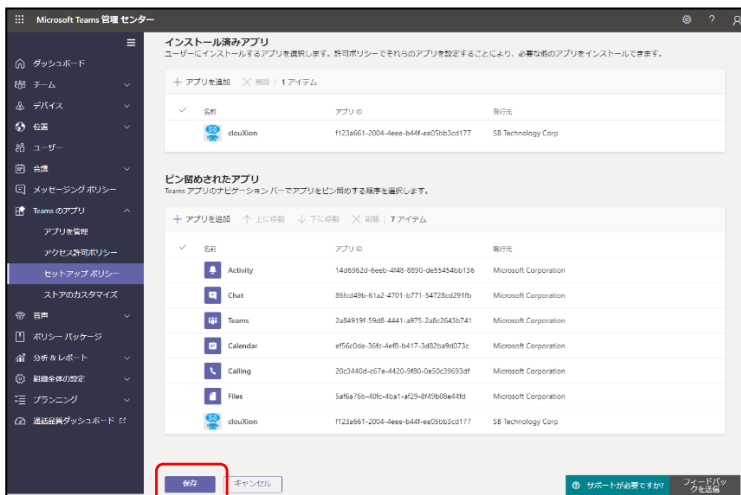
Microsoft Teams 管理センター

ダッシュボード
チーム
デバイス
位置
ユーザー
会議
メッセージング ポリシー
Teams のアプリ
アプリを管理
アクセス許可ポリシー
セットアップ ポリシー
ストアのカスタマイズ
音声
ポリシー パッケージ
分析 & レポート
組織全体の設定
プランニング
通話品質ダッシュボード

インストール済みアプリ
ユーザーにインストールするアプリを選択します。許可ポリシーでそれらのアプリを設定することにより、必要な他のアプリをインストールできます。

＋ アプリを追加 × 削除 | 1 アイテム

| 名前 | アプリ ID | 発行元 |
|---|---|---|
| clouXion | f123a661-2004-4eee-b44f-ee05bb3cd177 | SB Technology Corp |

ピン留めされたアプリ
Teams アプリのナビゲーション バーでアプリをピン留めする順序を選択します。

＋ アプリを追加 ↑ 上に移動 ↓ 下に移動 × 削除 | 7 アイテム

| 名前 | アプリ ID | 発行元 |
|---|---|---|
| Activity | 14d6962d-6eeb-4f48-8890-de55454bb136 | Microsoft Corporation |
| Chat | 86fcd49b-61a2-4701-b771-54728cd291fb | Microsoft Corporation |
| Teams | 2a84919f-59d8-4441-a975-2a8c2643b741 | Microsoft Corporation |
| Calendar | ef56c0de-36fc-4ef8-b417-3d82ba9d073c | Microsoft Corporation |
| Calling | 20c3440d-c67e-4420-9f80-0e50c39693df | Microsoft Corporation |
| Files | 5af6a76b-40fc-4ba1-af29-8f49b08e44fd | Microsoft Corporation |
| clouXion | f123a661-2004-4eee-b44f-ee05bb3cd177 | SB Technology Corp |

保存 キャンセル

サポートが必要ですか?
フィードバックを送信